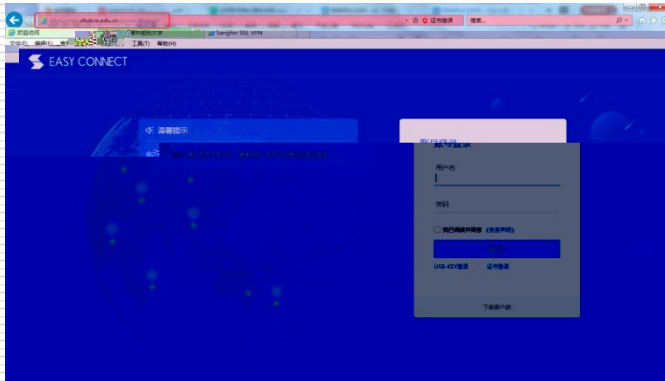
https://vpn.shutcm.edu.cn
证书错误
搜索...
欢迎访问
Sangfor SSL VPN
文件(F) 编辑(E) 查看(V) 收藏夹(A) 工具(T) 帮助(H)
EASY CONNECT
温馨提示
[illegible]
账号登录
用户名
密码
我已阅读并同意 《免责声明》
登录
USB-KEY登录
证书登录
下载客户端